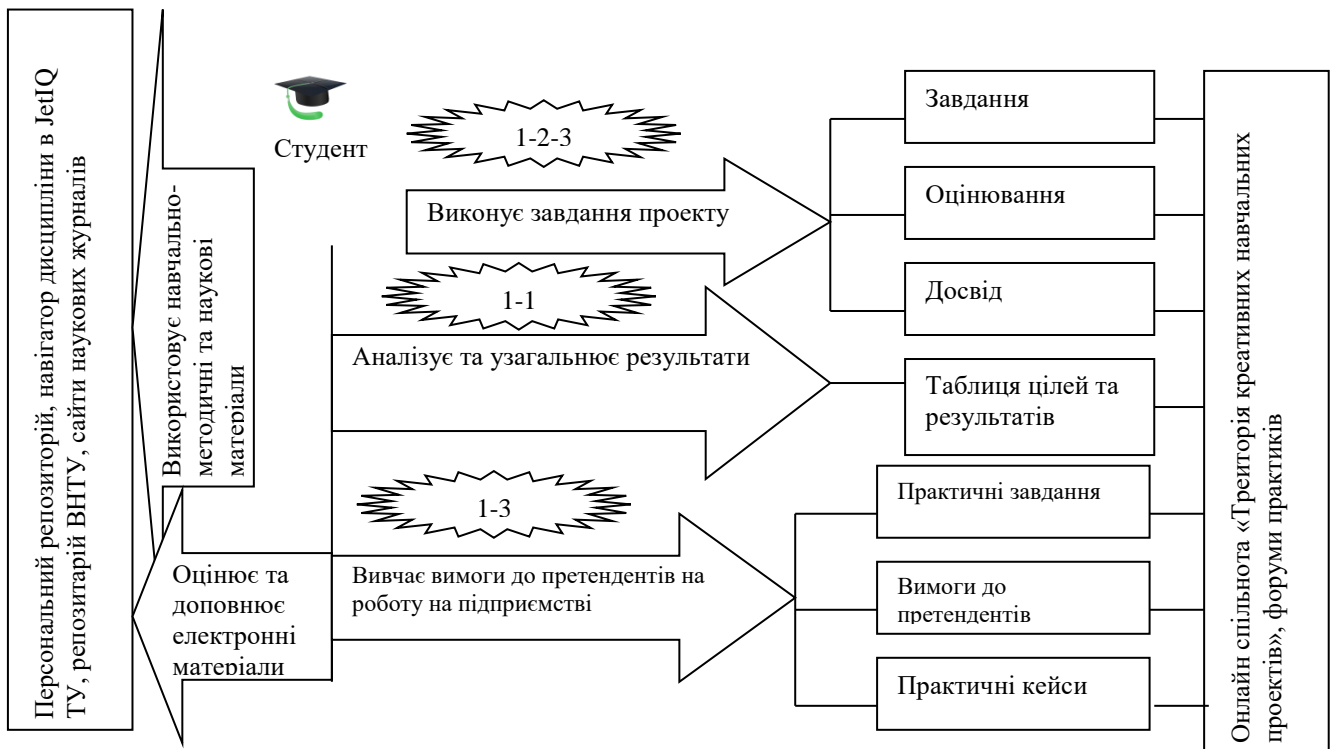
Персональний репозиторій, навігатор дисципліни в JetIQ ТУ, репозитарій ВНТУ, сайти наукових журналів

Використовує навчально-методичні та наукові матеріали

Студент

1-2-3

Виконує завдання проекту

1-1

Аналізує та узагальнює результати

1-3

Вивчає вимоги до претендентів на роботу на підприємстві

Оцінює та доповнює електронні матеріали

Завдання

Оцінювання

Досвід

Таблиця цілей та результатів

Практичні завдання

Вимоги до претендентів

Практичні кейси

Онлайн спільнота «Треиторія креативних навчальних проектів», форуми практиків